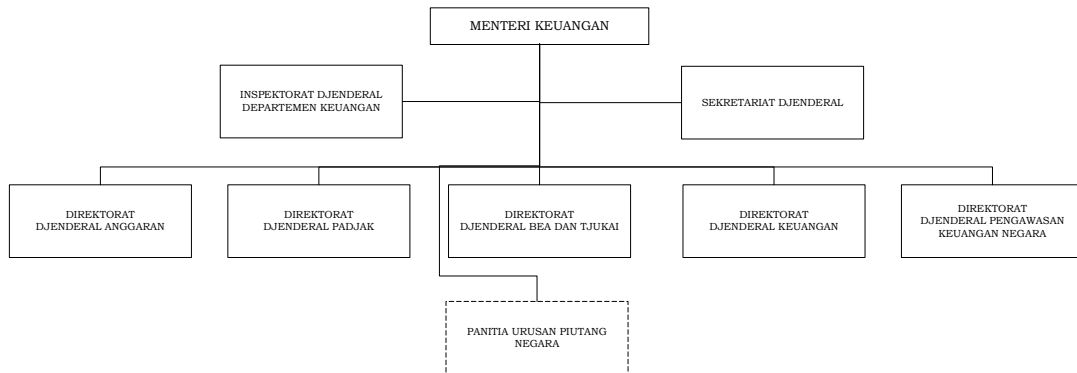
MENTERI KEUANGAN

INSPEKTORAT DJENDERAL DEPARTEMEN KEUANGAN

SEKRETARIAT DJENDERAL

DIREKTORAT DJENDERAL ANGGARAN

DIREKTORAT DJENDERAL PADJAK

DIREKTORAT DJENDERAL BEA DAN TJUKAI

DIREKTORAT DJENDERAL KEUANGAN

DIREKTORAT DJENDERAL PENGAWASAN KEUANGAN NEGARA

PANITIA URUSAN PIUTANG NEGARA